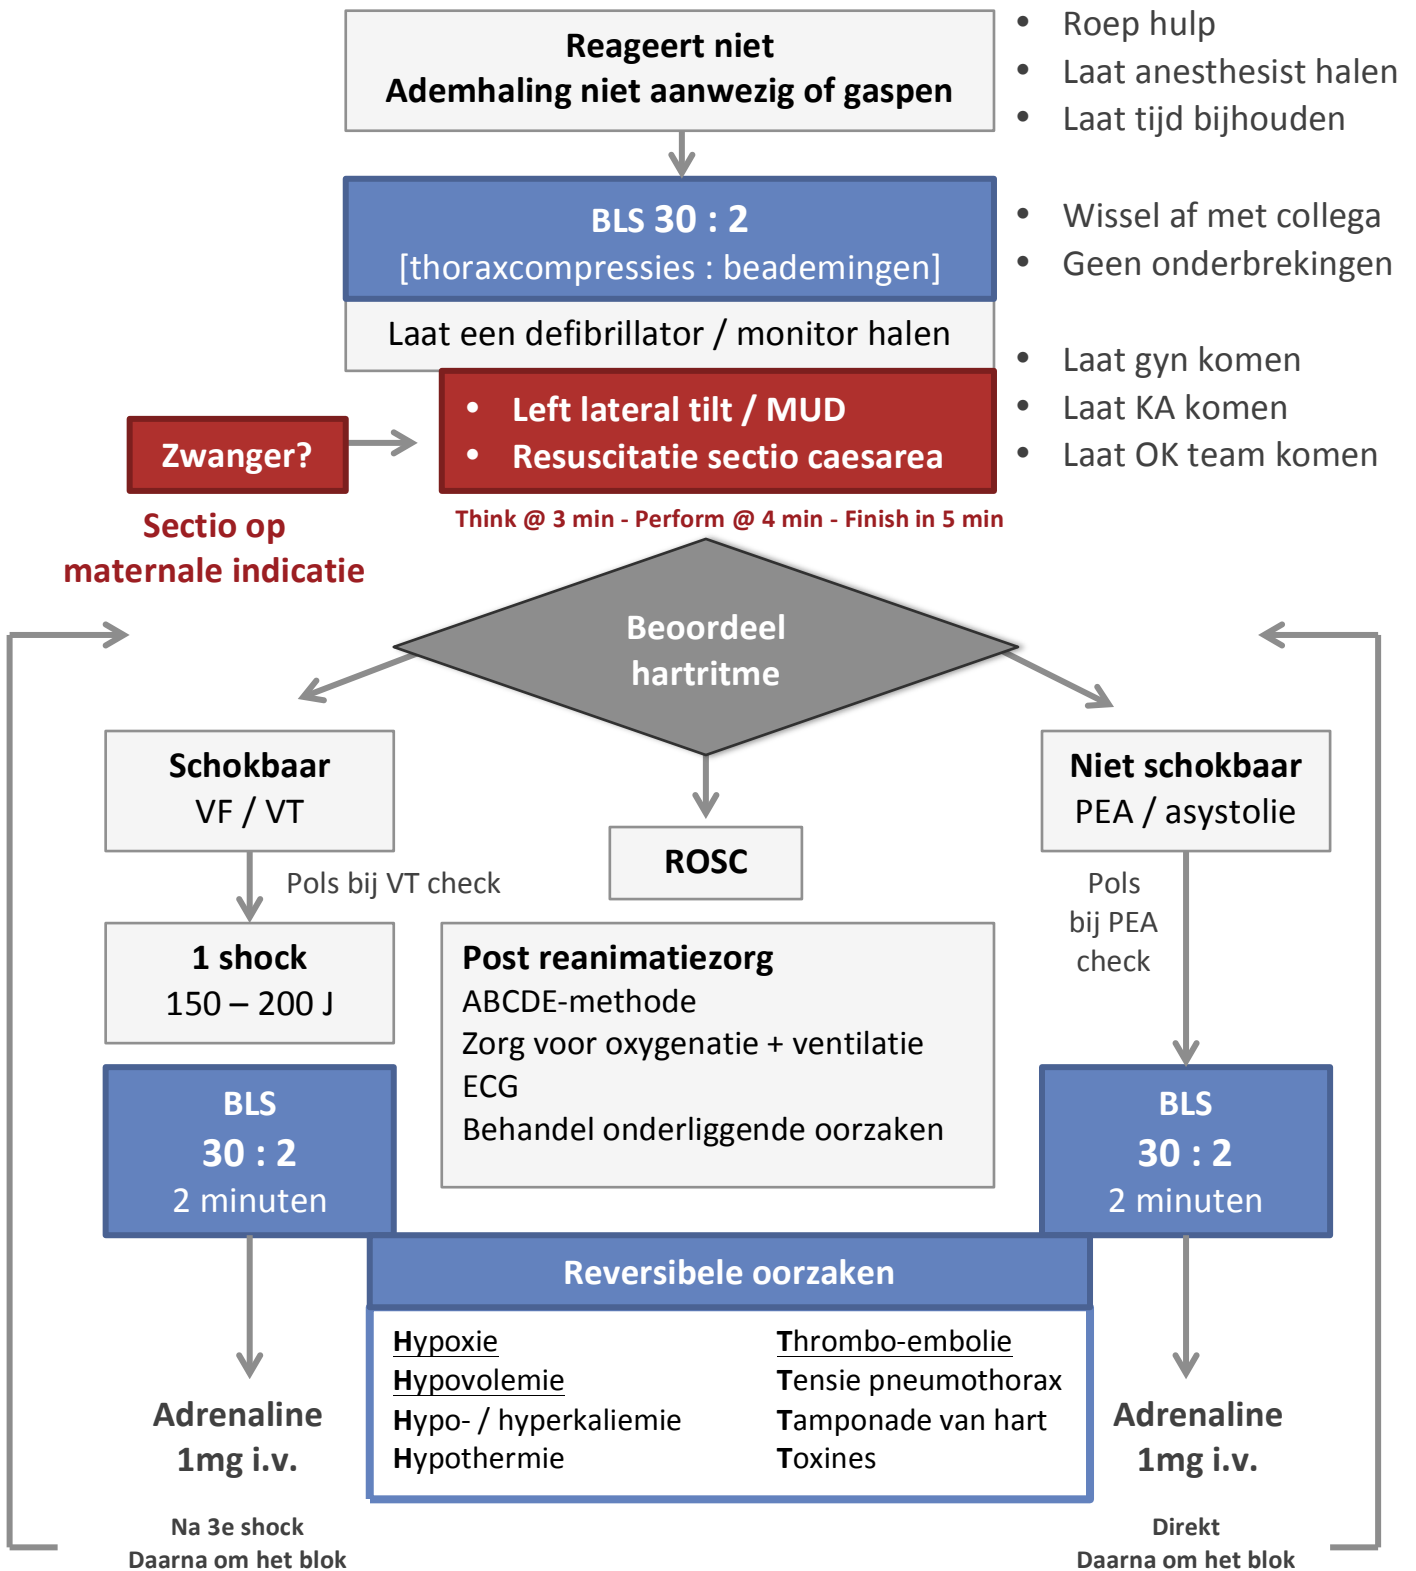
Reageert niet
Ademhaling niet aanwezig of gaspen

• Roep hulp
• Laat anesthesist halen
• Laat tijd bijhouden

BLS 30 : 2
[thoraxcompressies : beademingen]

• Wissel af met collega
• Geen onderbrekingen

Laat een defibrillator / monitor halen

• Laat gyn komen
• Laat KA komen
• Laat OK team komen

Zwanger?

• Left lateral tilt / MUD
• Resuscitatie sectio caesarea

Think @ 3 min - Perform @ 4 min - Finish in 5 min

Sectio op maternale indicatie

Beoordeel hartritme

Schokbaar
VF / VT

ROSC

Niet schokbaar
PEA / asystolie

Pols bij VT check

Pols bij PEA check

1 shock
150 – 200 J

Post reanimatiezorg
ABCDE-methode
Zorg voor oxygenatie + ventilatie
ECG
Behandel onderliggende oorzaken

BLS
30 : 2
2 minuten

BLS
30 : 2
2 minuten

Reversibele oorzaken

| Hypoxie | Thrombo-embolie |
|---|---|
| Hypovolemie | Tensie pneumothorax |
| Hypo- / hyperkaliemie | Tamponade van hart |
| Hypothermie | Toxines |

Adrenaline
1mg i.v.

Na 3e shock
Daarna om het blok

Adrenaline
1mg i.v.

Direkt
Daarna om het blok